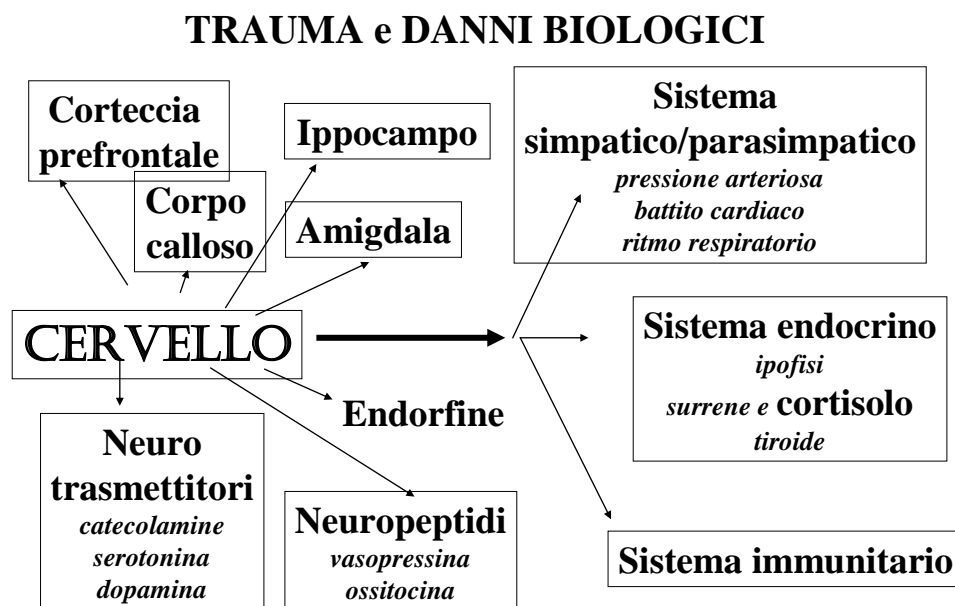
TRAUMA e DANNI BIOLOGICI

Corteccia prefrontale

Corpo calloso

Ippocampo

Amigdala

Sistema simpatico/parasimpatico
pressione arteriosa
battito cardiaco
ritmo respiratorio

CERVELLO

Sistema endocrino
ipofisi
surrene e cortisolo
tiroide

Endorfine

Neuro trasmettitori
catecolamine
serotonina
dopamina

Neuropeptidi
vasopressina
ossitocina

Sistema immunitario